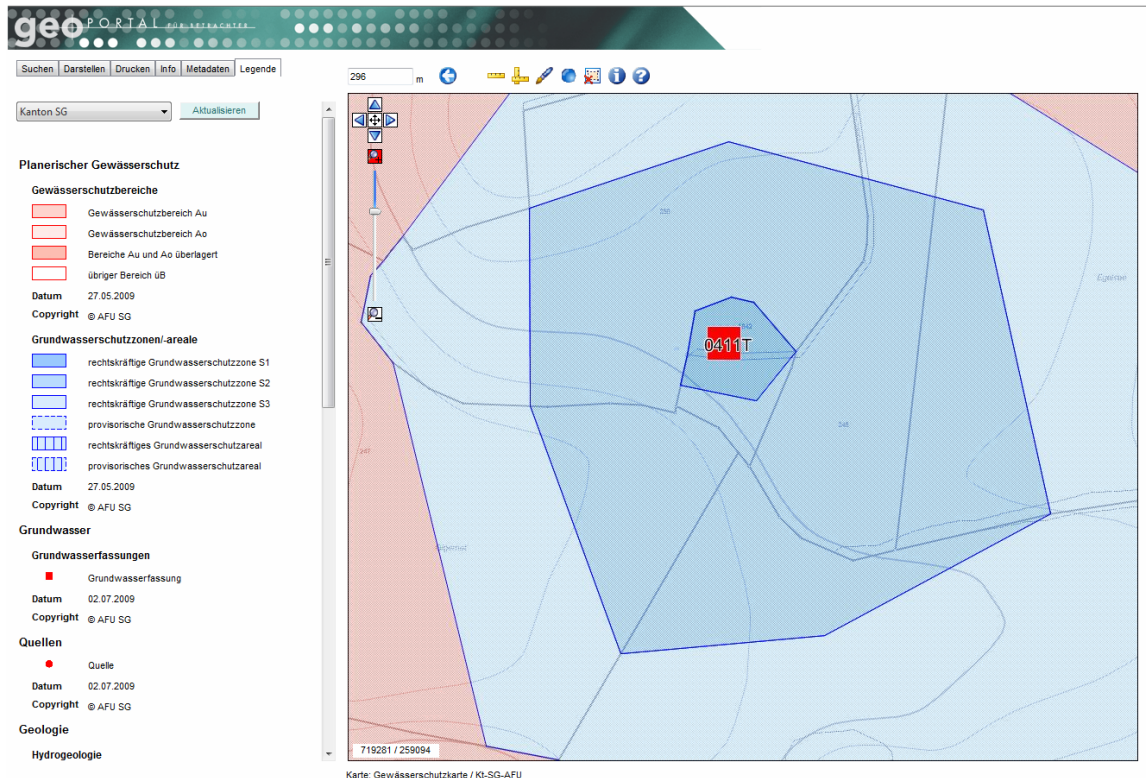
geo PORTAL FÜR BETRACHTER

Suchen | Darstellen | Drucken | Info | Metadaten | Legende

Kanton SG
Aktualisieren

Planerischer Gewässerschutz

Gewässerschutzbereiche
Gewässerschutzbereich Au
Gewässerschutzbereich Ao
Bereiche Au und Ao überlagert
übriger Bereich üB
Datum 27.05.2009
Copyright © AFU SG

Grundwasserschutzzonen/-areale
rechtskräftige Grundwasserschutzzone S1
rechtskräftige Grundwasserschutzzone S2
rechtskräftige Grundwasserschutzzone S3
provisorische Grundwasserschutzzone
rechtskräftiges Grundwasserschutzareal
provisorisches Grundwasserschutzareal
Datum 27.05.2009
Copyright © AFU SG

Grundwasser

Grundwasserfassungen
Grundwasserfassung
Datum 02.07.2009
Copyright © AFU SG

Quellen
Quelle
Datum 02.07.2009
Copyright © AFU SG

Geologie

Hydrogeologie

296 m

0411T

719281 / 259094

Karte: Gewässerschutzkarte / Kt-SG-AFU